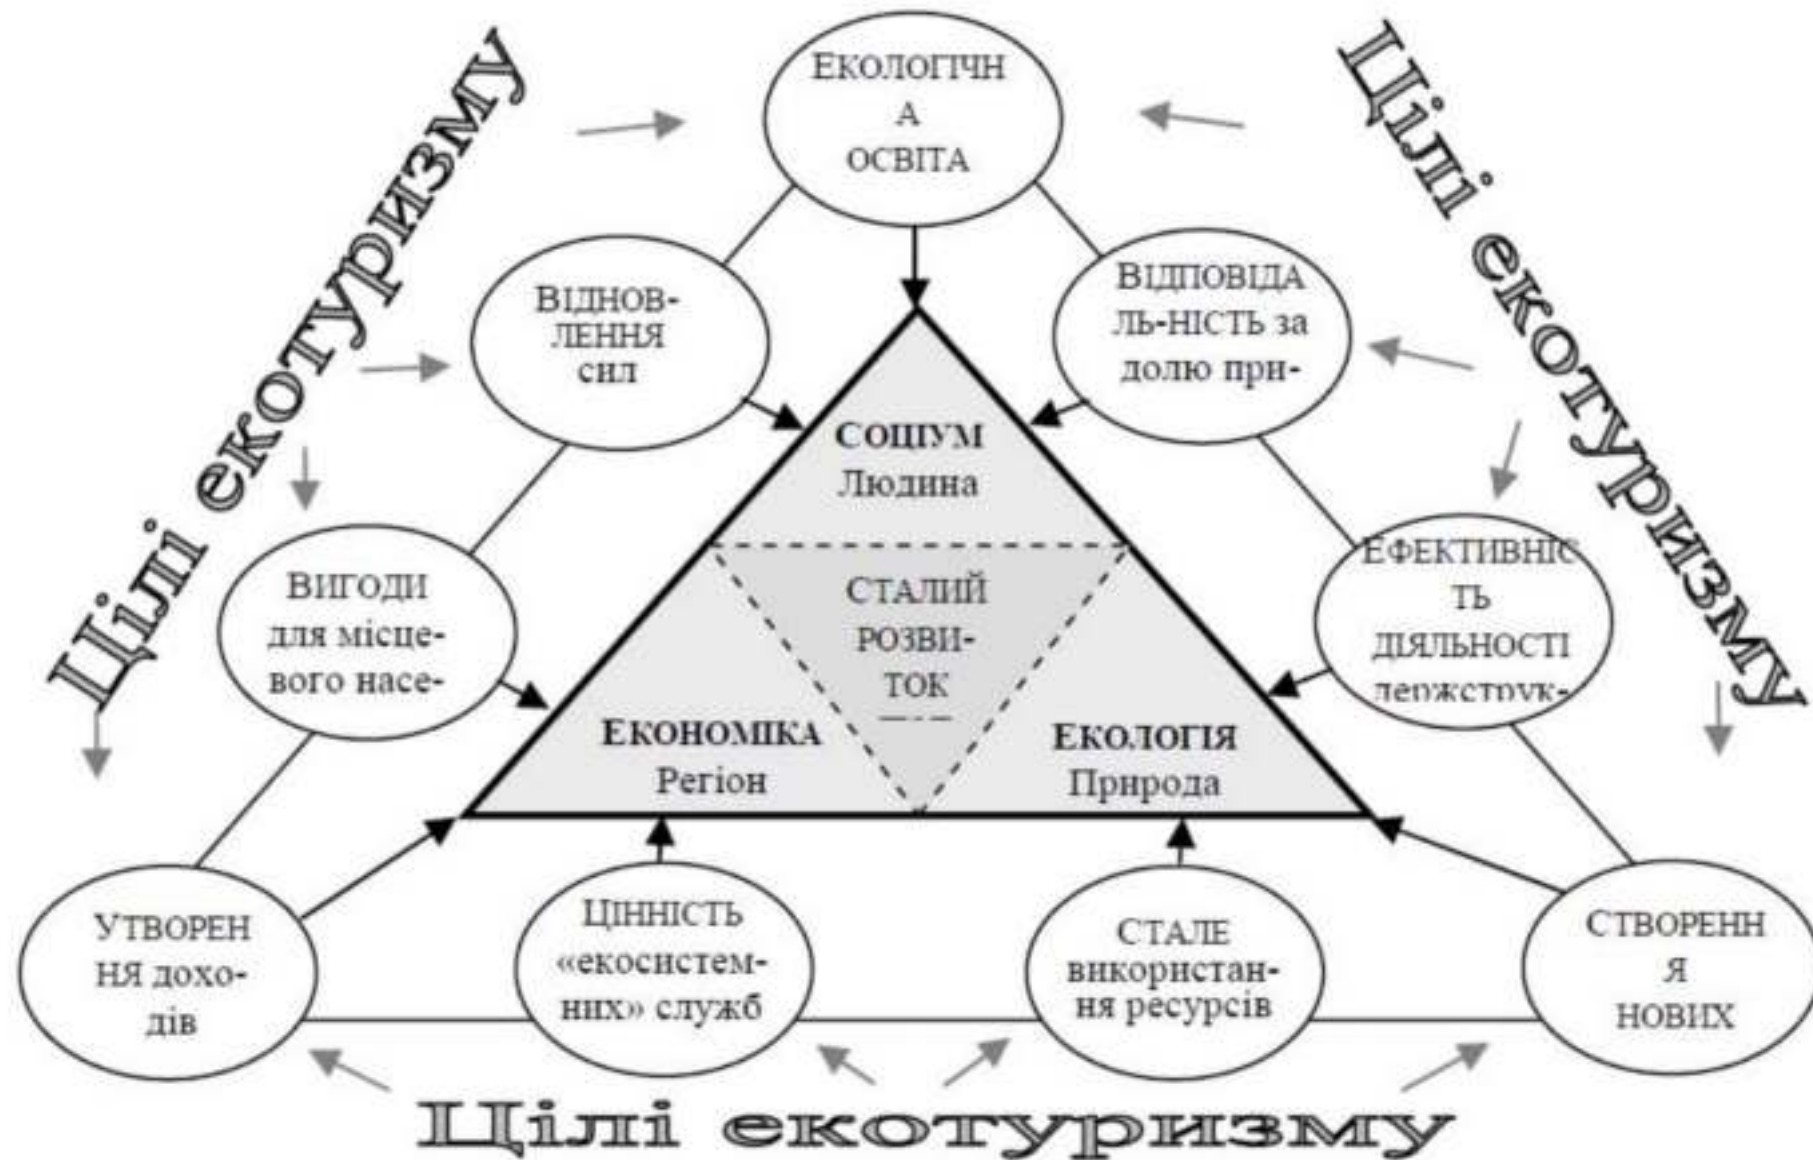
Цілі екотуризму

ЕКОЛОГІЧНА ОСВІТА

Цілі екотуризму

ВІДНОВЛЕННЯ СИЛ

ВІДПОВІДАЛЬНІСТЬ за долю при-

СОЦІУМ
Людина

ВИГОДИ для місцевого насе-

СТАЛИЙ РОЗВИТОК

ЕФЕКТИВНІСТЬ ДІЯЛЬНОСТІ держструк-

ЕКОНОМІКА
Регіон

ЕКОЛОГІЯ
Природа

УТВОРЕННЯ доходів

ЦІННІСТЬ «екосистемних» служб

СТАЛЕ використання ресурсів

СТВОРЕННЯ НОВИХ

Цілі екотуризму